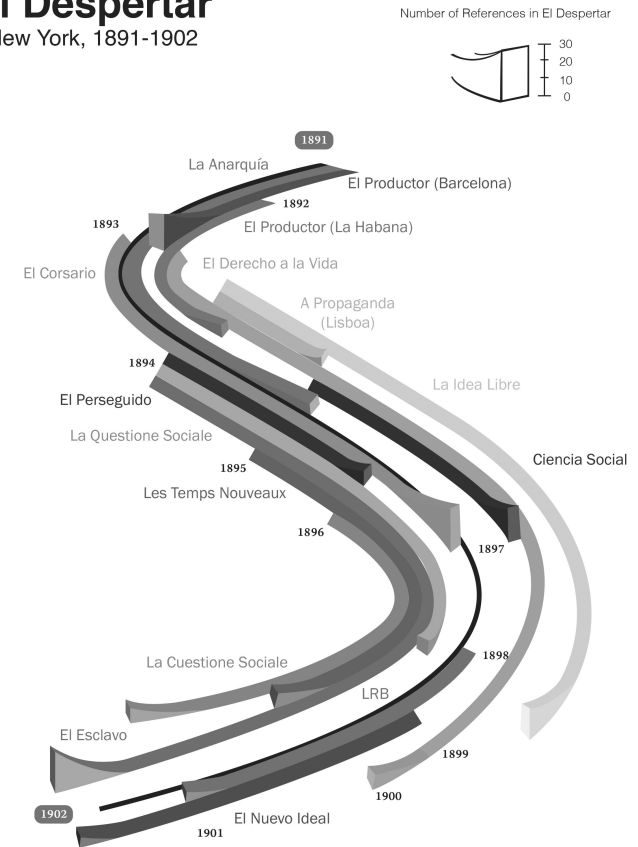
l Despertar
lew York, 1891-1902

Number of References in El Despertar

30
20
10
0

1891
La Anarquía
El Productor (Barcelona)
1892
1893
El Productor (La Habana)
El Corsario
El Derecho a la Vida
A Propaganda (Lisboa)
1894
La Idea Libre
El Perseguido
La Questione Sociale
Ciencia Social
1895
Les Temps Nouveaux
1896
1897
1898
La Cuestione Sociale
LRB
El Esclavo
1899
1900
1902
El Nuevo Ideal
1901